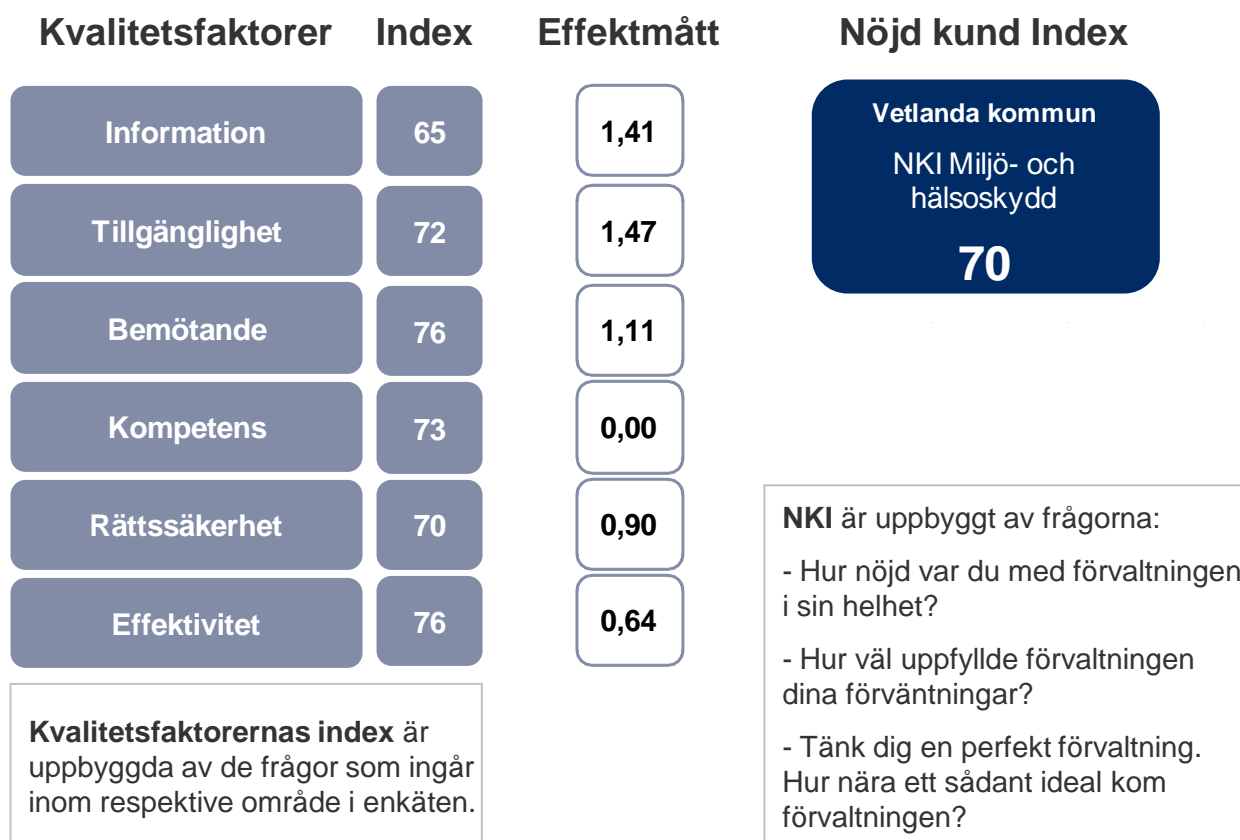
Kvalitetsfaktorer Index Effektmått Nöjd kund Index

| Kvalitetsfaktorer | Index | Effektmått |
|---|---|---|
| Information | 65 | 1,41 |
| Tillgänglighet | 72 | 1,47 |
| Bemötande | 76 | 1,11 |
| Kompetens | 73 | 0,00 |
| Rättssäkerhet | 70 | 0,90 |
| Effektivitet | 76 | 0,64 |

Vetlanda kommun

NKI Miljö- och hälsoskydd

70

**Kvalitetsfaktorernas index** är uppbyggda av de frågor som ingår inom respektive område i enkäten.

**NKI** är uppbyggt av frågorna:

- Hur nöjd var du med förvaltningen i sin helhet?

- Hur väl uppfyllde förvaltningen dina förväntningar?

- Tänk dig en perfekt förvaltning. Hur nära ett sådant ideal kom förvaltningen?